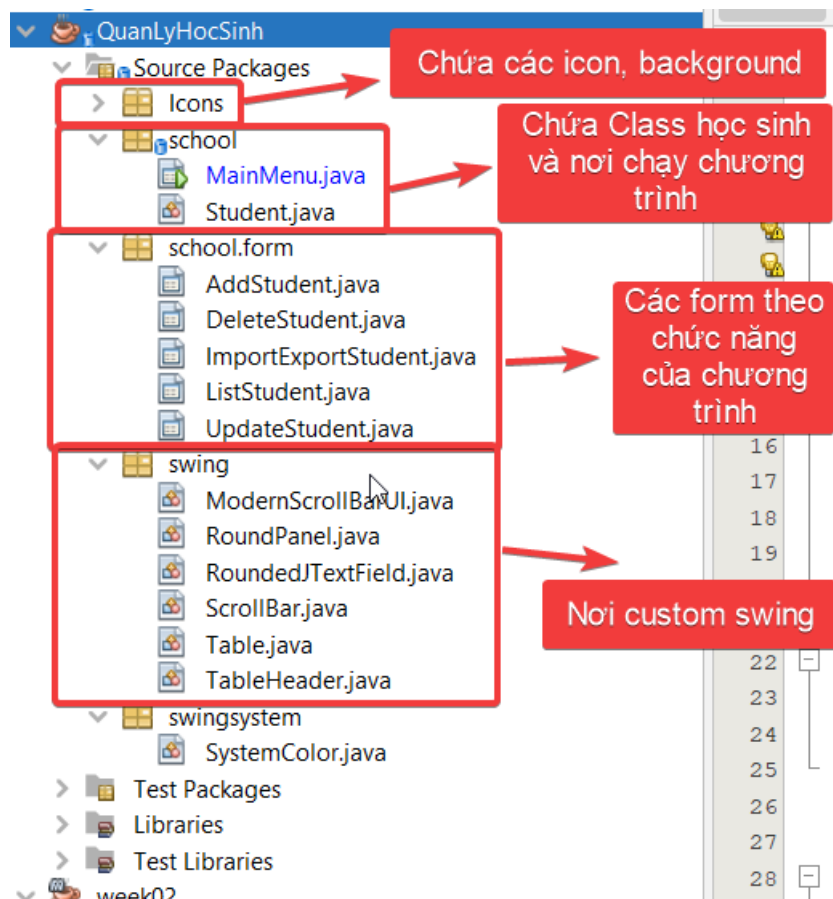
QuanLyHocSinh
Source Packages
Icons
Chứa các icon, background
school
MainMenu.java
Student.java
Chứa Class học sinh và nơi chạy chương trình
school.form
AddStudent.java
DeleteStudent.java
ImportExportStudent.java
ListStudent.java
UpdateStudent.java
Các form theo chức năng của chương trình
swing
ModernScrollBarUI.java
RoundPanel.java
RoundedJTextField.java
ScrollBar.java
Table.java
TableHeader.java
Nơi custom swing
swingsystem
SystemColor.java
Test Packages
Libraries
Test Libraries
week02

16
17
18
19
22
23
24
25
26
27
28